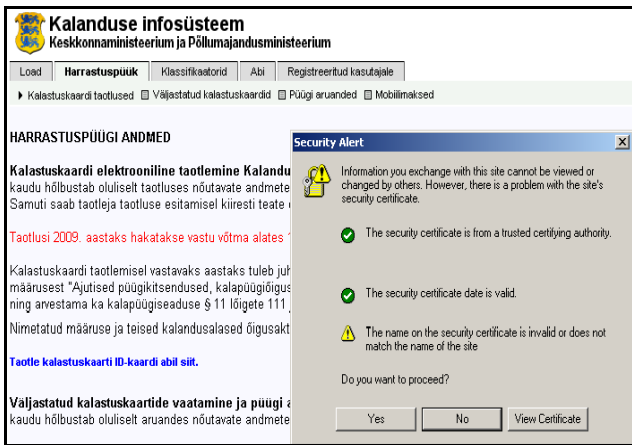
Kalanduse infosüsteem
Keskkonnaministeerium ja Põllumajandusministeerium

Load | Harrastuspüük | Klassifikaatorid | Abi | Registreeritud kasutajale

Kalastuskaardi taotlused | Väljastatud kalastuskaardid | Püügi aruanded | Mobiilimaksed

HARRASTUSPÜÜGI ANDMED

Kalastuskaardi elektrooniline taotlemine Kalandu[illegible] kaudu hõlbustab oluliselt taotluses nõutavate andme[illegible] Samuti saab taotleja taotluse esitamisel kiiresti teate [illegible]

Taotlusi 2009. aastaks hakatakse vastu võtma alates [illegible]

Kalastuskaardi taotlemisel vastavaks aastaks tuleb juh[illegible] määrusest "Ajutised püügikitsendused, kalapüügiõigus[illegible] ning arvestama ka kalapüügiseaduse § 11 lõigete 111 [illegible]

Nimetatud määruse ja teised kalandusalased õigusakt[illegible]

Taotle kalastuskaarti ID-kaardi abil siit.

Väljastatud kalastuskaartide vaatamine ja püügi a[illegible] kaudu hõlbustab oluliselt aruandes nõutavate andme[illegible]

Security Alert

Information you exchange with this site cannot be viewed or changed by others. However, there is a problem with the site's security certificate.

The security certificate is from a trusted certifying authority.

The security certificate date is valid.

The name on the security certificate is invalid or does not match the name of the site

Do you want to proceed?

Yes | No | View Certificate